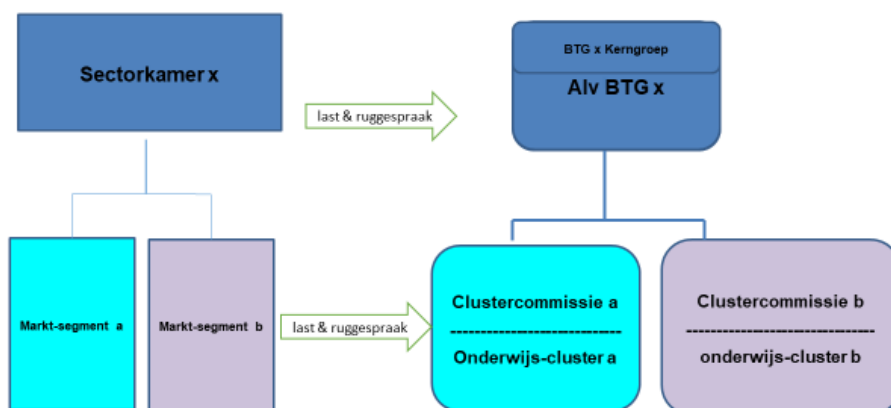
Sectorkamer x

last & ruggespraak

BTG x Kerngroep

Alv BTG x

Markt-segment a

Markt-segment b

last & ruggespraak

Clustercommissie a
----------------------------
Onderwijs-cluster a

Clustercommissie b
------------------------------
onderwijs-cluster b